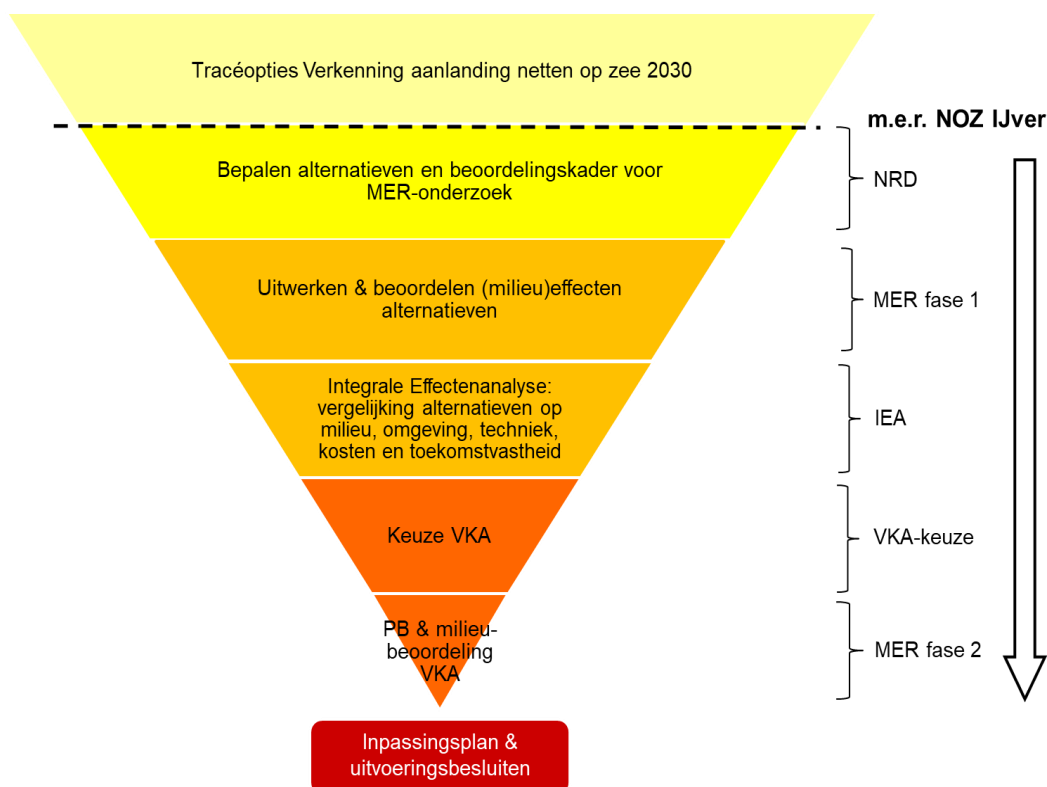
Tracéopties Verkenning aanlanding netten op zee 2030

m.e.r. NOZ IJver

Bepalen alternatieven en beoordelingskader voor MER-onderzoek

NRD

Uitwerken & beoordelen (milieu)effecten alternatieven

MER fase 1

Integrale Effectenanalyse: vergelijking alternatieven op milieu, omgeving, techniek, kosten en toekomstvastheid

IEA

Keuze VKA

VKA-keuze

PB & milieubeoordeling VKA

MER fase 2

Inpassingsplan & uitvoeringsbesluiten